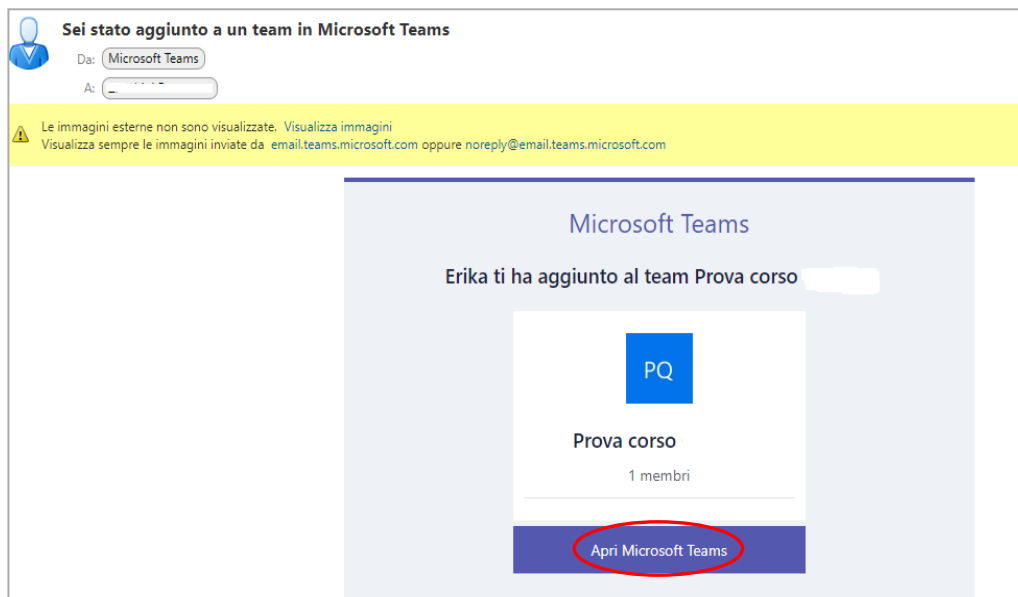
Sei stato aggiunto a un team in Microsoft Teams

Da: Microsoft Teams

A: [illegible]

Le immagini esterne non sono visualizzate. Visualizza immagini
Visualizza sempre le immagini inviate da email.teams.microsoft.com oppure noreply@email.teams.microsoft.com

Microsoft Teams

Erika ti ha aggiunto al team Prova corso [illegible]

PQ

Prova corso

1 membri

Apri Microsoft Teams